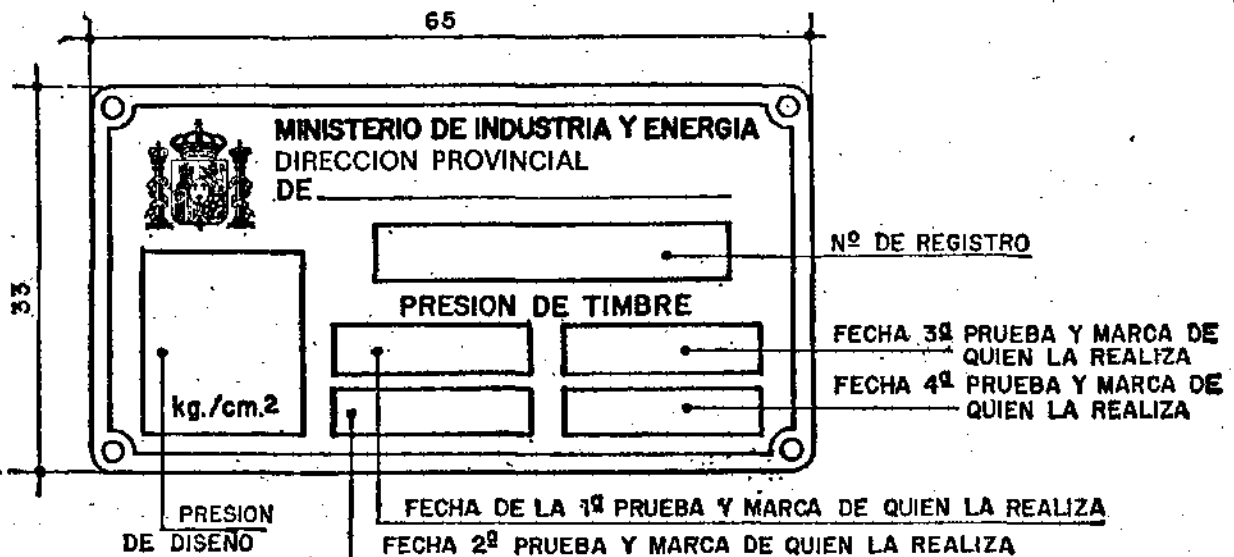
65

35

MINISTERIO DE INDUSTRIA Y ENERGIA
DIRECCION PROVINCIAL
DE

Nº DE REGISTRO

PRESION DE TIMBRE

FECHA 3ª PRUEBA Y MARCA DE QUIEN LA REALIZA

FECHA 4ª PRUEBA Y MARCA DE QUIEN LA REALIZA

kg./cm.2

PRESION DE DISEÑO

FECHA DE LA 1ª PRUEBA Y MARCA DE QUIEN LA REALIZA

FECHA 2ª PRUEBA Y MARCA DE QUIEN LA REALIZA